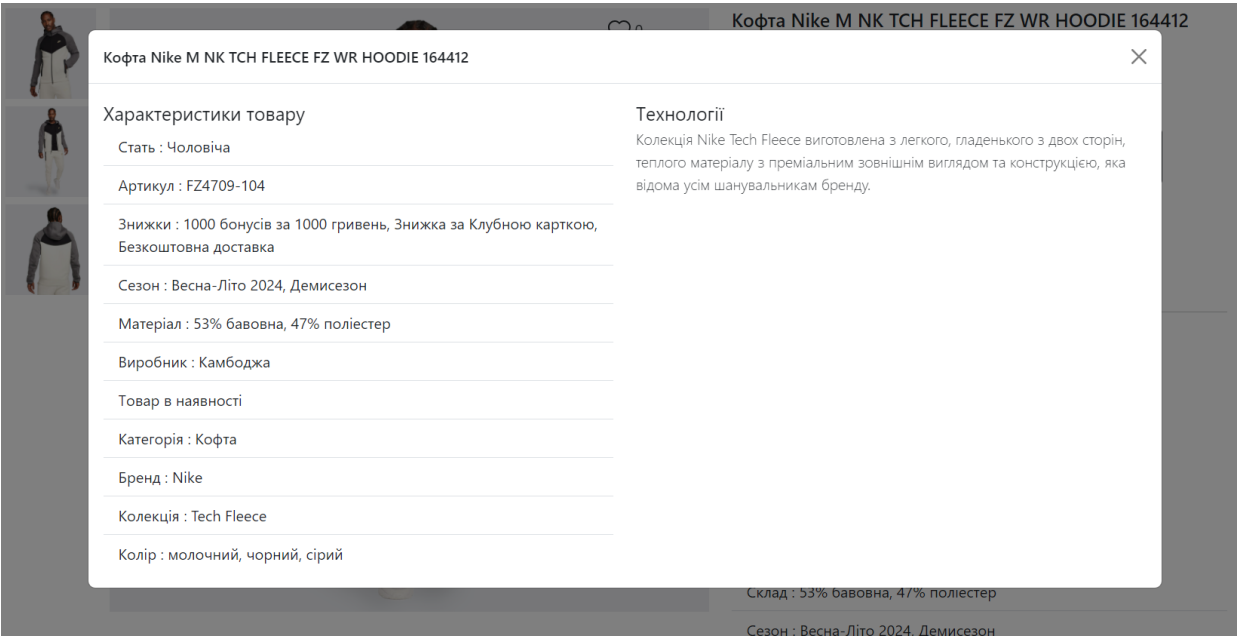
Кофта Nike M NK TCH FLEECE FZ WR HOODIE 164412

0

Кофта Nike M NK TCH FLEECE FZ WR HOODIE 164412

Характеристики товару

Стать : Чоловіча

Артикул : FZ4709-104

Знижки : 1000 бонусів за 1000 гривень, Знижка за Клубною карткою, Безкоштовна доставка

Сезон : Весна-Літо 2024, Демисезон

Матеріал : 53% бавовна, 47% поліестер

Виробник : Камбоджа

Товар в наявності

Категорія : Кофта

Бренд : Nike

Колекція : Tech Fleece

Колір : молочний, чорний, сірий

Технології

Колекція Nike Tech Fleece виготовлена з легкого, гладенького з двох сторін, теплого матеріалу з преміальним зовнішнім виглядом та конструкцією, яка відома усім шанувальникам бренду.

Склад : 53% бавовна, 47% поліестер

Сезон : Весна-Літо 2024, Демисезон